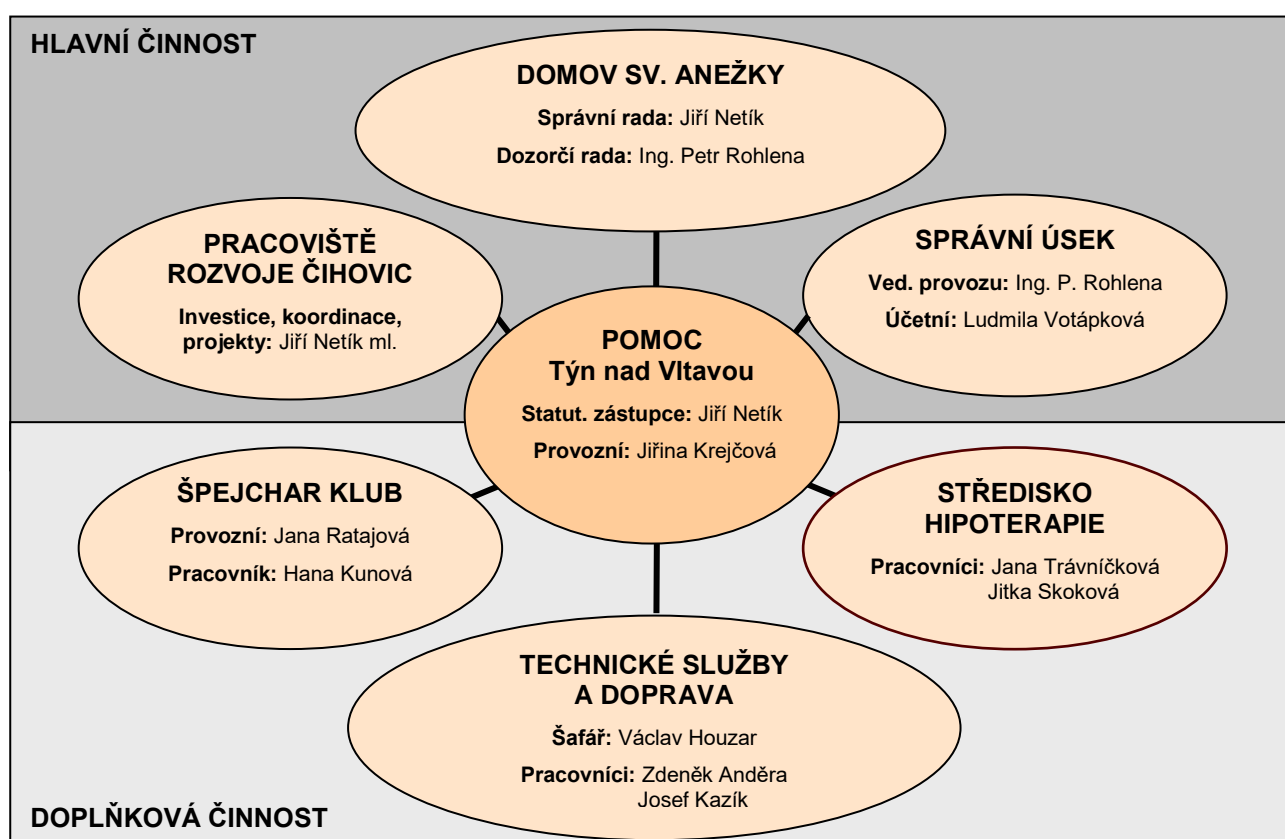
HLAVNÍ ČINNOST

DOMOV SV. ANEŽKY

Správní rada: Jiří Netík

Dozorčí rada: Ing. Petr Rohlena

PRACOVIŠTĚ ROZVOJE ČIHOVIC

Investice, koordinace, projekty: Jiří Netík ml.

SPRÁVNÍ ÚSEK

Ved. provozu: Ing. P. Rohlena

Účetní: Ludmila Votápková

POMOC
Týn nad Vltavou

Statut. zástupce: Jiří Netík

Provozní: Jiřina Krejčová

ŠPEJCHAR KLUB

Provozní: Jana Ratajová

Pracovník: Hana Kunová

STŘEDISKO HIPOTERAPIE

Pracovníci: Jana Trávníčková
Jitka Skoková

TECHNICKÉ SLUŽBY A DOPRAVA

Šafář: Václav Houzar

Pracovníci: Zdeněk Anděra
Josef Kazík

DOPLŇKOVÁ ČINNOST